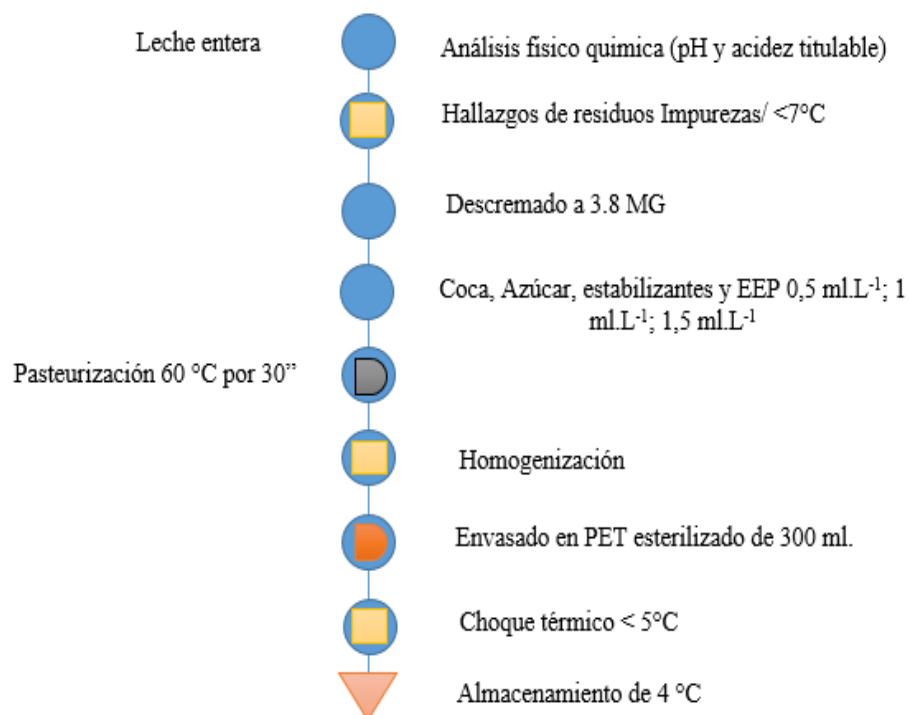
Leche entera

Análisis físico quimica (pH y acidez titulable)

Hallazgos de residuos Impurezas/ <7°C

Descremado a 3.8 MG

Coca, Azúcar, estabilizantes y EEP 0,5 ml.L$^{-1}$; 1 ml.L$^{-1}$; 1,5 ml.L$^{-1}$

Pasteurización 60 °C por 30"

Homogenización

Envasado en PET esterilizado de 300 ml.

Choque térmico < 5°C

Almacenamiento de 4 °C